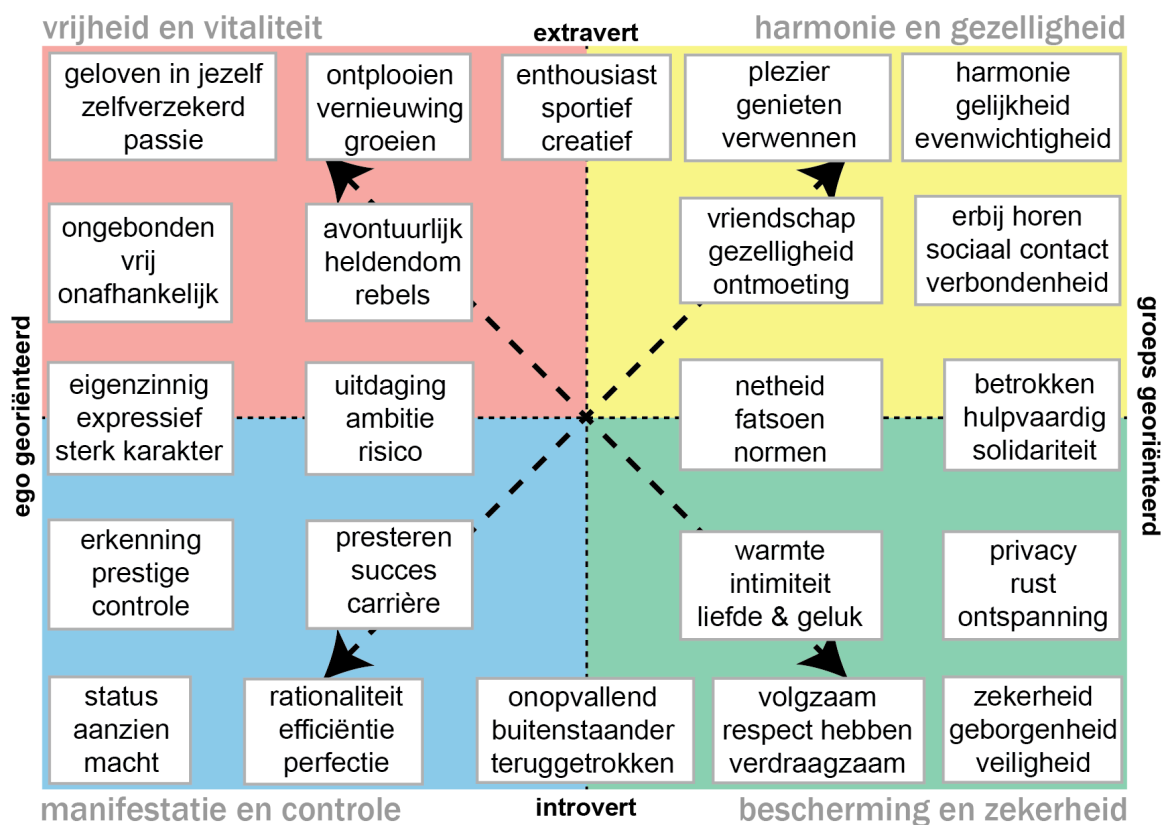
vrijheid en vitaliteit

extravert

harmonie en gezelligheid

geloven in jezelf zelfverzekerd passie

ontplooien vernieuwing groeien

enthousiast sportief creatief

plezier genieten verwennen

harmonie gelijkheid evenwichtigheid

ongebonden vrij onafhankelijk

avontuurlijk heldendom rebels

vriendschap gezelligheid ontmoeting

erbij horen sociaal contact verbondenheid

ego georiënteerd

groeps georiënteerd

eigenzinnig expressief sterk karakter

uitdaging ambitie risico

netheid fatsoen normen

betrokken hulpvaardig solidariteit

erkenning prestige controle

presteren succes carrière

warmte intimiteit liefde & geluk

privacy rust ontspanning

status aanzien macht

rationaliteit efficiëntie perfectie

onopvallend buitenstaander teruggetrokken

volgzaam respect hebben verdraagzaam

zekerheid geborgenheid veiligheid

manifestatie en controle

introvert

bescherming en zekerheid